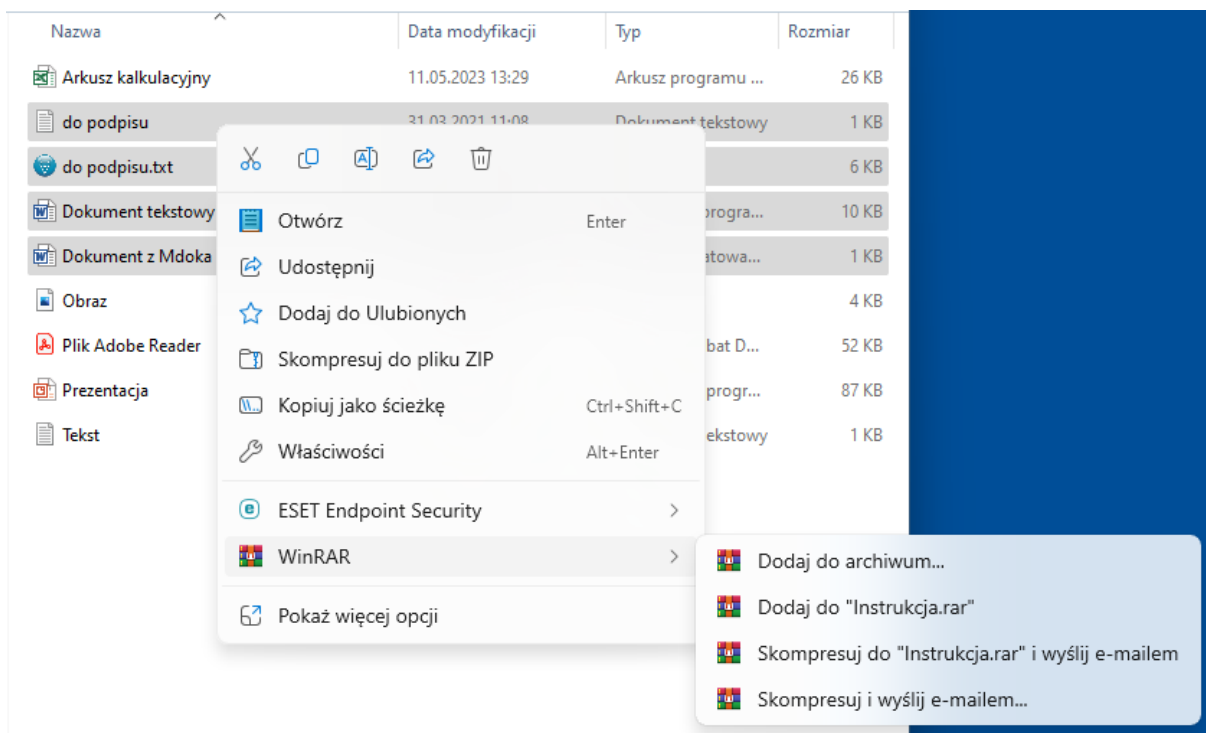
Nazwa | Data modyfikacji | Typ | Rozmiar

| Nazwa | Data modyfikacji | Typ | Rozmiar |
|---|---|---|---|
| Arkusz kalkulacyjny | 11.05.2023 13:29 | Arkusz programu ... | 26 KB |
| do podpisu | 31.03.2021 11:08 | Dokument tekstowy | 1 KB |
| do podpisu.txt | | | 6 KB |
| Dokument tekstowy | | progra... | 10 KB |
| Dokument z Mdoka | | atowa... | 1 KB |
| Obraz | | | 4 KB |
| Plik Adobe Reader | | bat D... | 52 KB |
| Prezentacja | | progr... | 87 KB |
| Tekst | | ekstowy | 1 KB |

Otwórz Enter
Udostępnij
Dodaj do Ulubionych
Skompresuj do pliku ZIP
Kopiuj jako ścieżkę Ctrl+Shift+C
Właściwości Alt+Enter
ESET Endpoint Security
WinRAR
Pokaż więcej opcji

Dodaj do archiwum...
Dodaj do "Instrukcja.rar"
Skompresuj do "Instrukcja.rar" i wyślij e-mailem
Skompresuj i wyślij e-mailem...